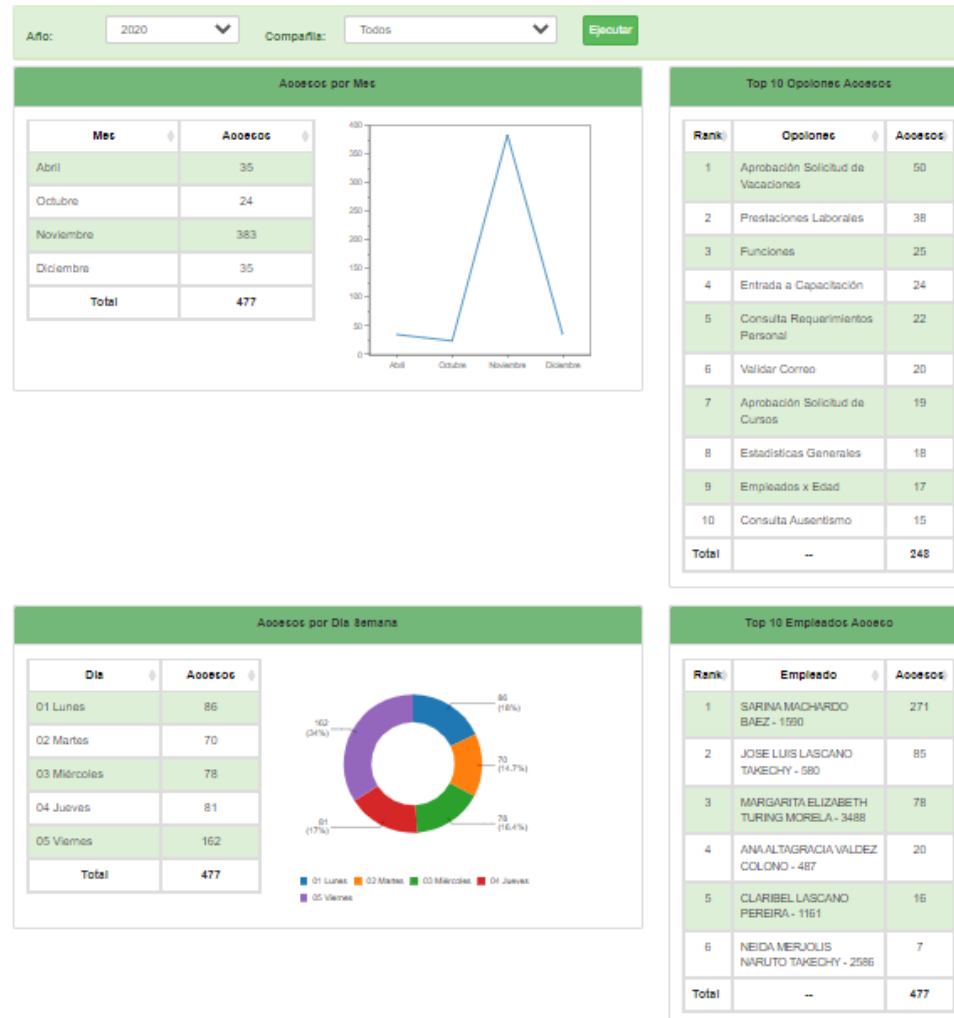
Año: 2020 Compañía: Todos Ejecutar

Accesos por Mes

| Mes | Accesos |
|---|---|
| Abril | 35 |
| Octubre | 24 |
| Noviembre | 383 |
| Diciembre | 35 |
| Total | 477 |

400 350 300 250 200 150 100 50 0
Abril Octubre Noviembre Diciembre

Top 10 Opciones Accesos

| Rank | Opciones | Accesos |
|---|---|---|
| 1 | Aprobación Solicitud de Vacaciones | 50 |
| 2 | Prestaciones Laborales | 38 |
| 3 | Funciones | 25 |
| 4 | Entrada a Capacitación | 24 |
| 5 | Consulta Requerimientos Personal | 22 |
| 6 | Validar Correo | 20 |
| 7 | Aprobación Solicitud de Cursos | 19 |
| 8 | Estadísticas Generales | 18 |
| 9 | Empleados x Edad | 17 |
| 10 | Consulta Ausentismo | 15 |
| Total | -- | 248 |

Accesos por Día Semana

| Día | Accesos |
|---|---|
| 01 Lunes | 86 |
| 02 Martes | 70 |
| 03 Miércoles | 78 |
| 04 Jueves | 81 |
| 05 Viernes | 162 |
| Total | 477 |

86 (18%)
70 (14.7%)
78 (16.4%)
81 (17%)
162 (34%)

01 Lunes 02 Martes 03 Miércoles 04 Jueves 05 Viernes

Top 10 Empleados Acceso

| Rank | Empleado | Accesos |
|---|---|---|
| 1 | SARINA MACHARDO BAEZ - 1590 | 271 |
| 2 | JOSE LUIS LASCANO TAKECHY - 580 | 85 |
| 3 | MARGARITA ELIZABETH TURING MORELA - 3488 | 78 |
| 4 | ANA ALTAGRACIA VALDEZ COLONO - 487 | 20 |
| 5 | CLARIBEL LASCANO PEREIRA - 1161 | 16 |
| 6 | NEIDA MERJOLIS NARUTO TAKECHY - 2586 | 7 |
| Total | -- | 477 |